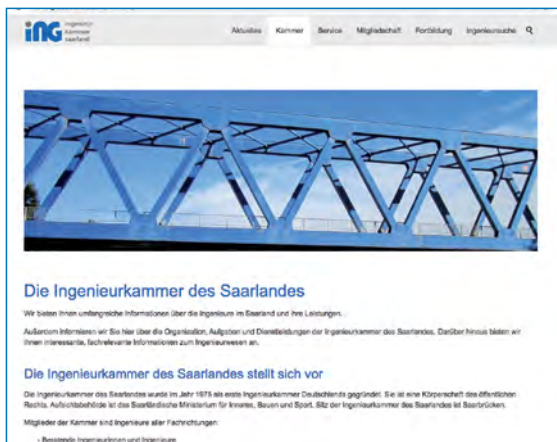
iNG Ingenieurkammer saarland

Aktuelles Kammer Service Mitgliedschaft Fortbildung Ingenieursuche

Die Ingenieurkammer des Saarlandes

Wir bieten Ihnen umfangreiche Informationen über die Ingenieure im Saarland und Ihre Leistungen.

Außerdem informieren wir Sie hier über die Organisation, Aufgaben und Dienstleistungen der Ingenieurkammer des Saarlandes. Darüber hinaus bieten wir Ihnen interessante, fachrelevante Informationen zum Ingenieurwesen an.

Die Ingenieurkammer des Saarlandes stellt sich vor

Die Ingenieurkammer des Saarlandes wurde im Jahr 1975 als erste Ingenieurkammer Deutschlands gegründet. Sie ist eine Körperschaft des öffentlichen Rechts. Aufsichtsbehörde ist das Saarländische Ministerium für Inneres, Bauen und Sport. Sitz der Ingenieurkammer des Saarlandes ist Saarbrücken.

Mitglieder der Kammer sind Ingenieure aller Fachrichtungen:

- Beratende Ingenieurinnen und Ingenieure